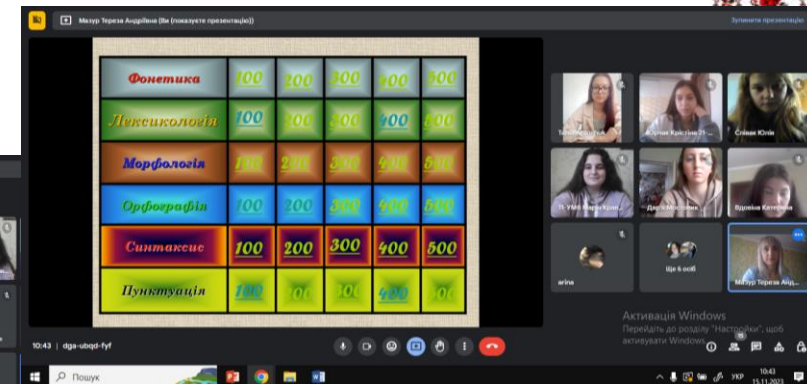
Мазур Тереза Андріївна (Ви (показуєте презентацію))

Зупинити презентацію

| Фонетика | 100 | 200 | 300 | 400 | 500 |
|---|---|---|---|---|---|
| Лексикологія | 100 | 200 | 300 | 400 | 500 |
| Морфологія | 100 | 200 | 300 | 400 | 500 |
| Орфографія | 100 | 200 | 300 | 400 | 500 |
| Синтаксис | 100 | 200 | 300 | 400 | 500 |
| Пунктуація | 100 | 200 | 300 | 400 | 500 |

Тетяна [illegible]

Корчак Крістіна 21-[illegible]

Співак Юлія

11-УМЛ Марія Кузь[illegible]

Дарія Мостович

Врзова Катерина

arina

Ще 6 осіб

Мазур Тереза Андр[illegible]

Активація Windows
Перейдіть до розділу "Настройки", щоб активувати Windows.

10:43 | dga-ubqd-fyf

Пошук

УКР 10:43 15.11.2023